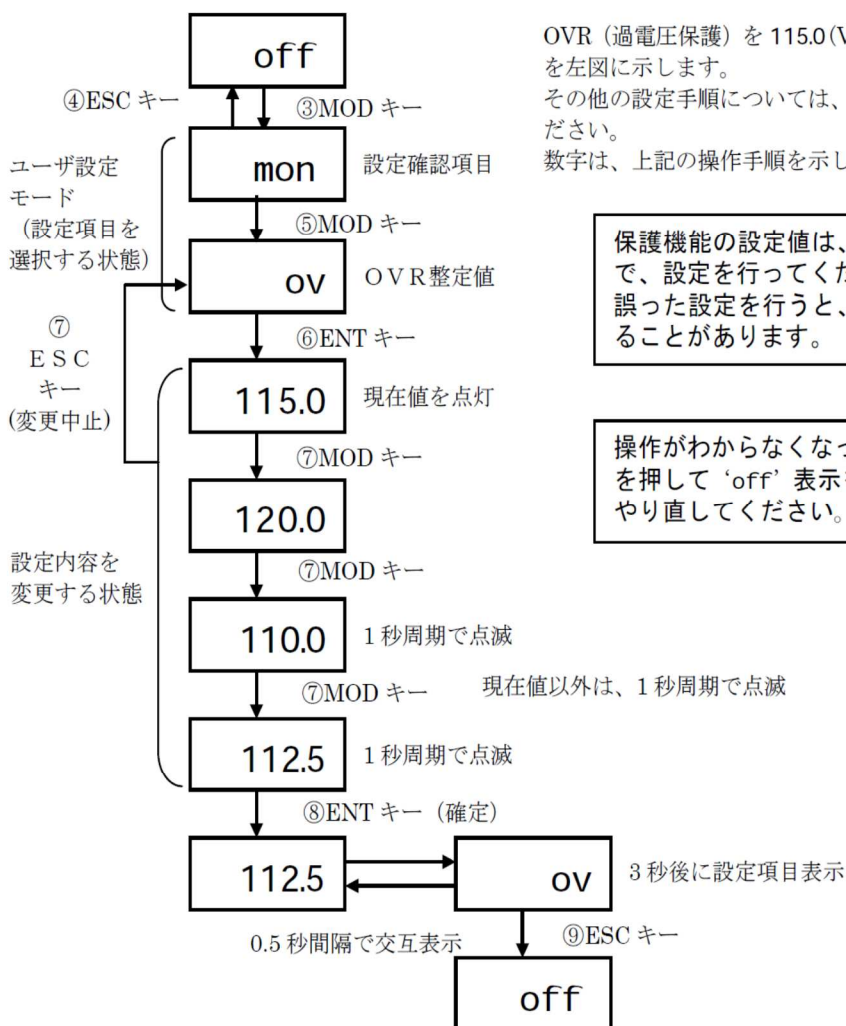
off

④ESC キー

③MOD キー

ユーザ設定モード（設定項目を選択する状態）

mon

設定確認項目

⑤MOD キー

ov

ＯＶＲ整定値

⑦ＥＳＣキー(変更中止)

⑥ENT キー

115.0

現在値を点灯

⑦MOD キー

120.0

設定内容を変更する状態

⑦MOD キー

110.0

１秒周期で点滅

⑦MOD キー

現在値以外は、１秒周期で点滅

112.5

１秒周期で点滅

⑧ENT キー（確定）

112.5

ov

３秒後に設定項目表示

0.5 秒間隔で交互表示

⑨ESC キー

off

OVR（過電圧保護）を 115.0(V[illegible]
を左図に示します。
その他の設定手順については、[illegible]
ださい。
数字は、上記の操作手順を示し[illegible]

保護機能の設定値は、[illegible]
で、設定を行ってくだ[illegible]
誤った設定を行うと、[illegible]
ることがあります。

操作がわからなくなっ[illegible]
を押して ‘off’ 表示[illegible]
やり直してください。